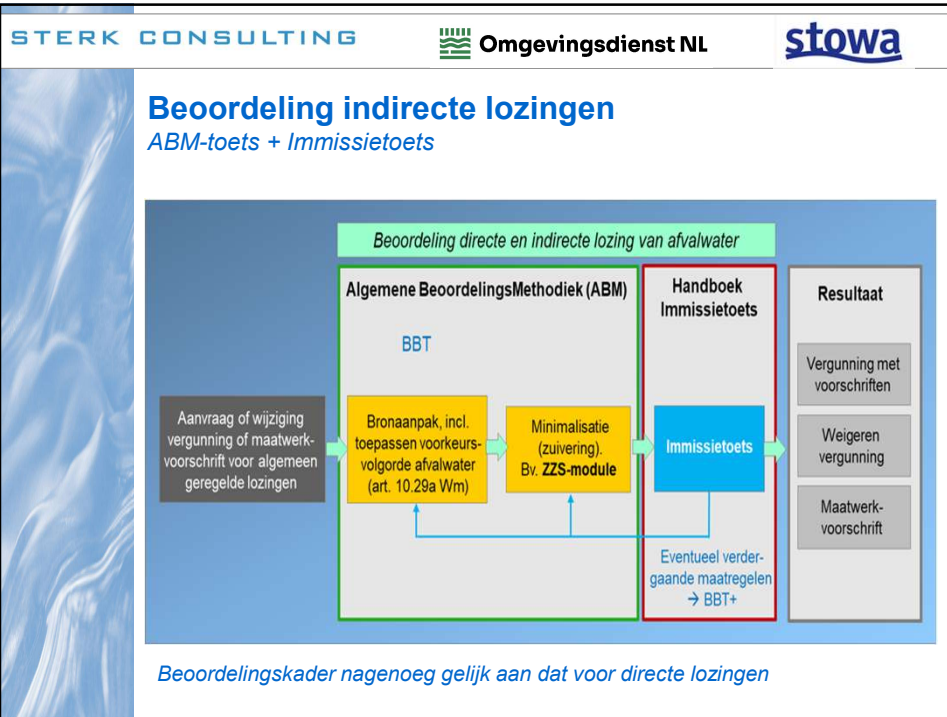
STERK CONSULTING

Omgevingsdienst NL

stowa

Beoordeling indirecte lozingen
ABM-toets + Immissietoets

Beoordeling directe en indirecte lozing van afvalwater

Algemene BeoordelingsMethodiek (ABM)

BBT

Handboek Immissietoets

Resultaat

Aanvraag of wijziging vergunning of maatwerkvoorschrift voor algemeen geregelde lozingen

Bronaanpak, incl. toepassen voorkeursvolgorde afvalwater (art. 10.29a Wm)

Minimalisatie (zuivering). Bv. ZZS-module

Immissietoets

Vergunning met voorschriften

Weigeren vergunning

Maatwerkvoorschrift

Eventueel verdergaande maatregelen → BBT+

Beoordelingskader nagenoeg gelijk aan dat voor directe lozingen